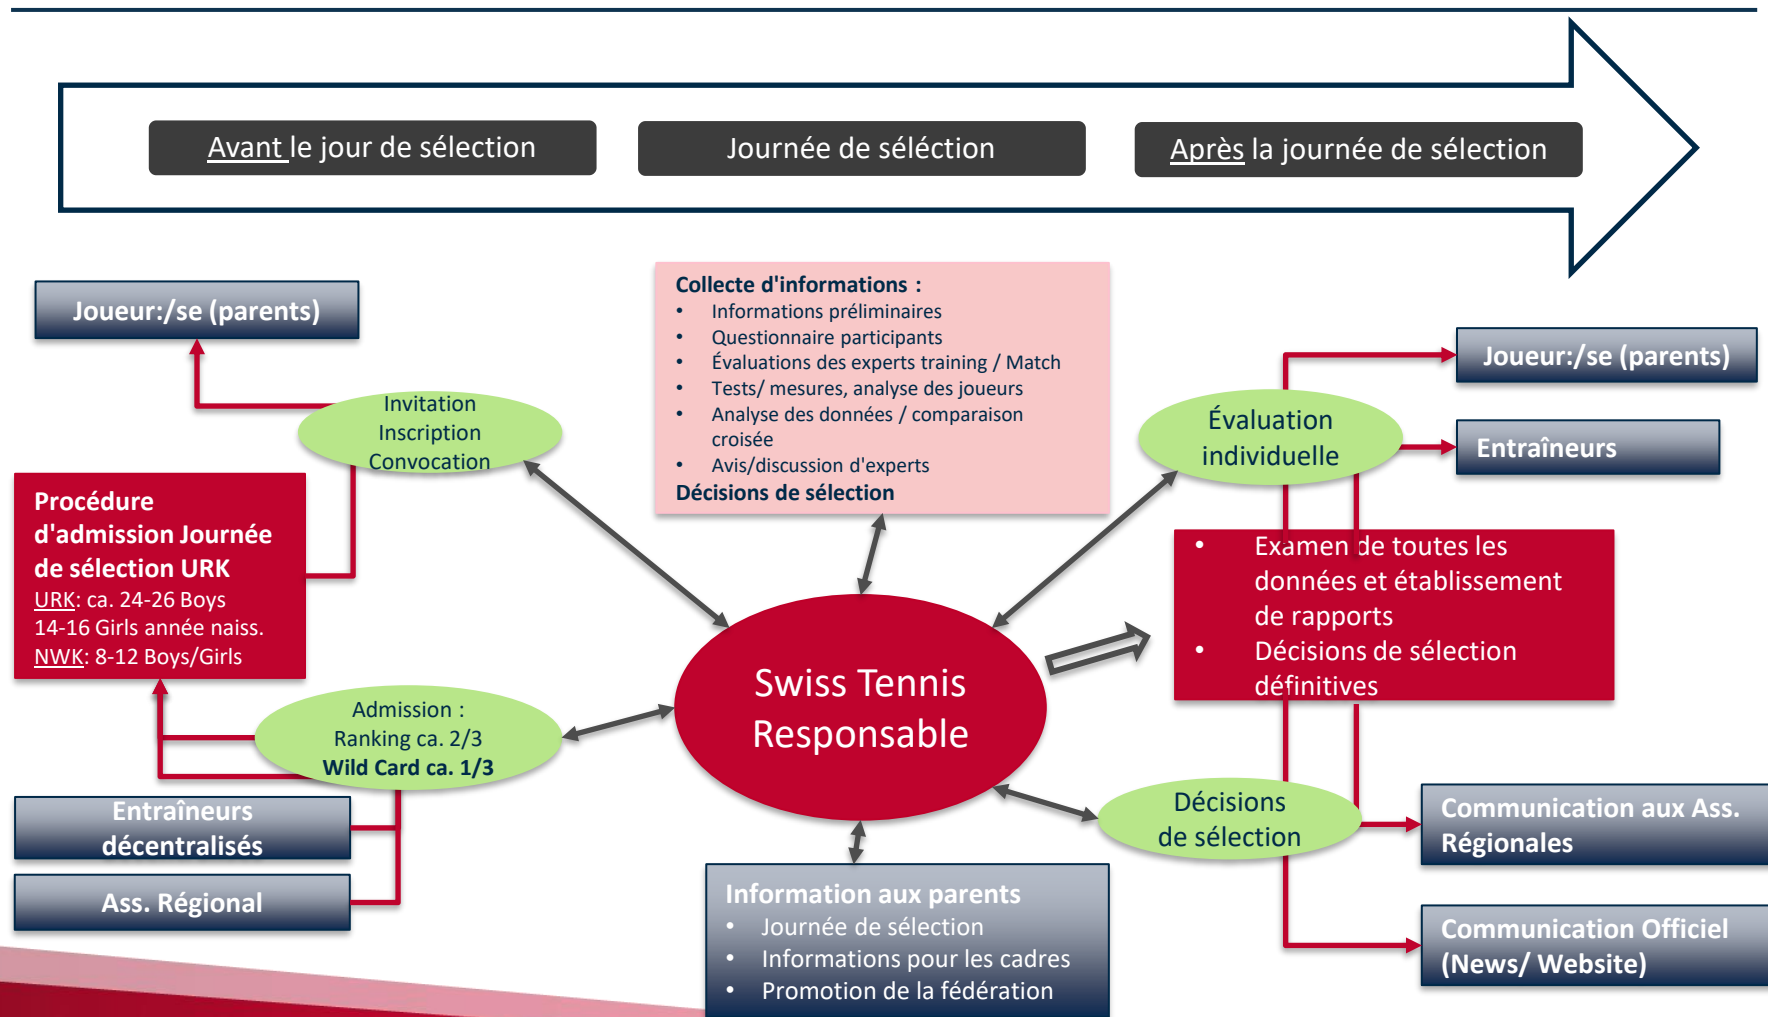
Avant le jour de sélection

Journée de séléction

Après la journée de sélection

Joueur:/se (parents)

Invitation
Inscription
Convocation

Procédure d'admission Journée de sélection URK
URK: ca. 24-26 Boys 14-16 Girls année naiss.
NWK: 8-12 Boys/Girls

Admission :
Ranking ca. 2/3
Wild Card ca. 1/3

Entraîneurs décentralisés

Ass. Régional

Collecte d'informations :
• Informations préliminaires
• Questionnaire participants
• Évaluations des experts training / Match
• Tests/ mesures, analyse des joueurs
• Analyse des données / comparaison croisée
• Avis/discussion d'experts
Décisions de sélection

Swiss Tennis Responsable

Information aux parents
• Journée de sélection
• Informations pour les cadres
• Promotion de la fédération

Évaluation individuelle

Joueur:/se (parents)

Entraîneurs

• Examen de toutes les données et établissement de rapports
• Décisions de sélection définitives

Décisions de sélection

Communication aux Ass. Régionales

Communication Officiel (News/ Website)